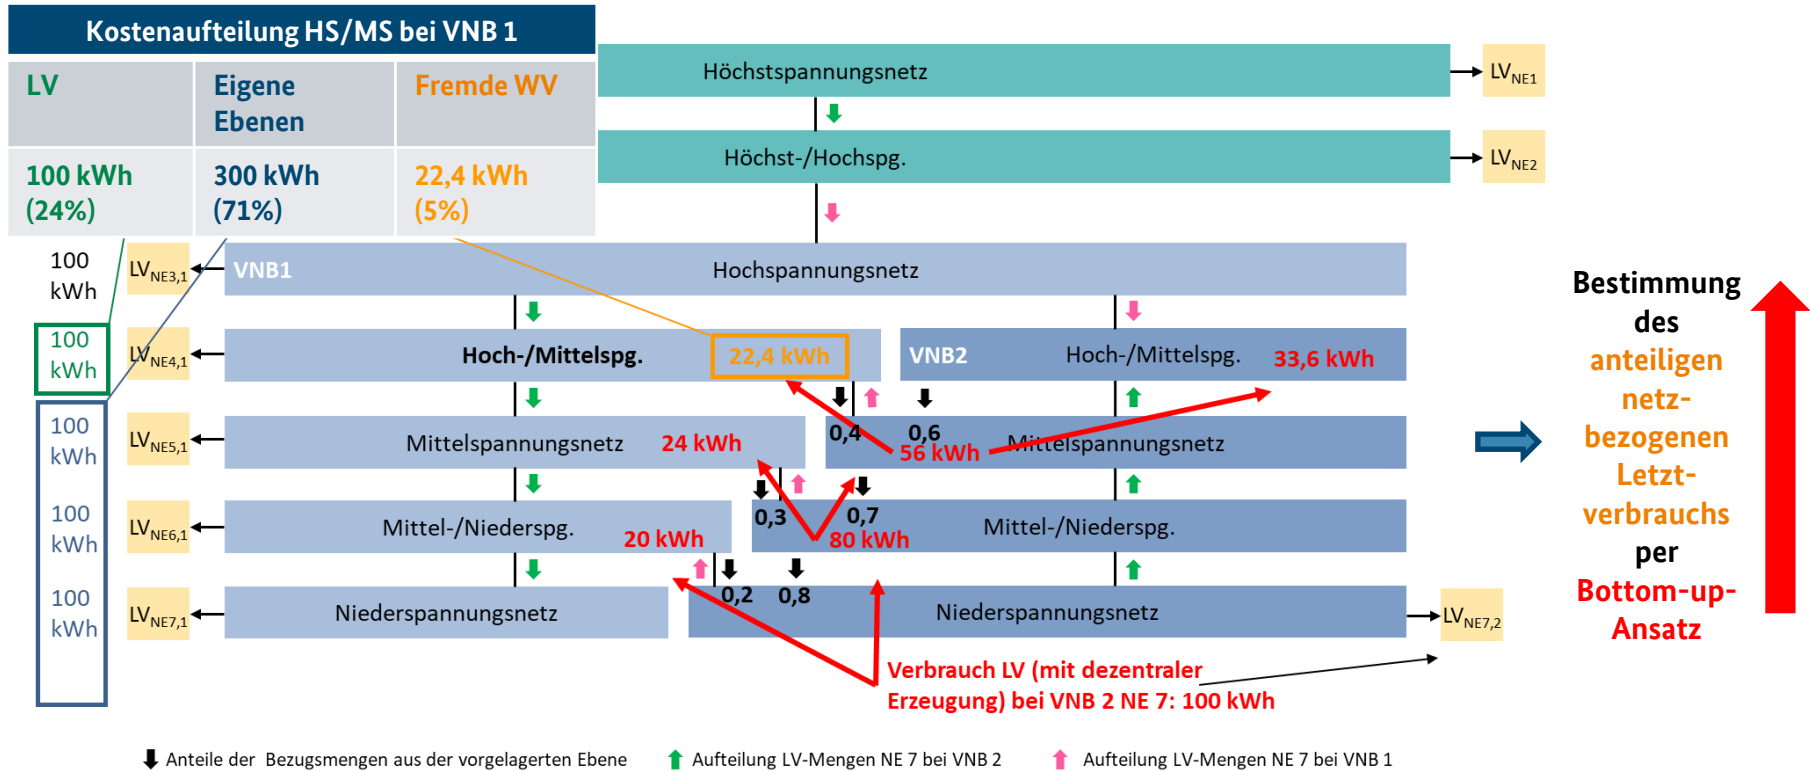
Kostenaufteilung HS/MS bei VNB 1

| LV | Eigene Ebenen | Fremde WV |
|---|---|---|
| 100 kWh (24%) | 300 kWh (71%) | 22,4 kWh (5%) |

Höchstspannungsnetz $LV_{NE1}$

Höchst-/Hochspg. $LV_{NE2}$

100 kWh $LV_{NE3,1}$ VNB1 Hochspannungsnetz

100 kWh $LV_{NE4,1}$ Hoch-/Mittelspg. 22,4 kWh

VNB2 Hoch-/Mittelspg. 33,6 kWh

100 kWh $LV_{NE5,1}$ Mittelspannungsnetz 24 kWh

0,4 0,6 56 kWh Mittelspannungsnetz

100 kWh $LV_{NE6,1}$ Mittel-/Niederspg. 20 kWh

0,3 0,7 80 kWh Mittel-/Niederspg.

100 kWh $LV_{NE7,1}$ Niederspannungsnetz

0,2 0,8 Niederspannungsnetz $LV_{NE7,2}$

Verbrauch LV (mit dezentraler Erzeugung) bei VNB 2 NE 7: 100 kWh

Bestimmung des anteiligen netz-bezogenen Letzt-verbrauchs per Bottom-up-Ansatz

Anteile der Bezugsmengen aus der vorgelagerten Ebene Aufteilung LV-Mengen NE 7 bei VNB 2 Aufteilung LV-Mengen NE 7 bei VNB 1